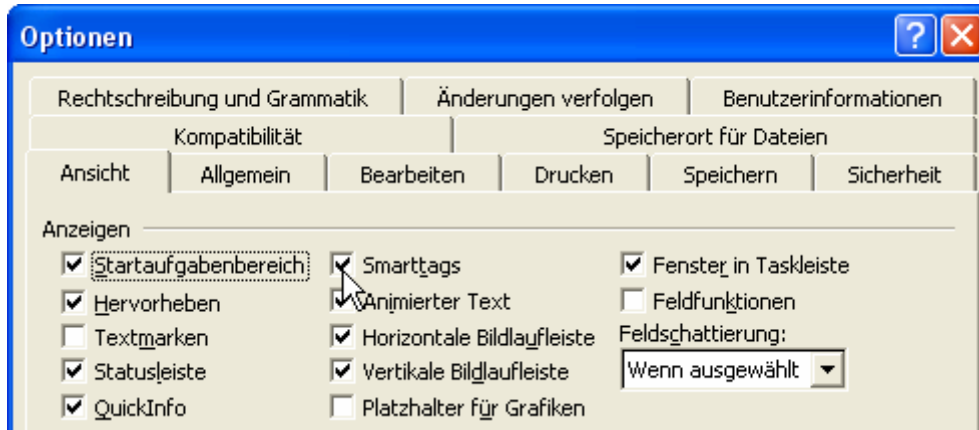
Optionen

Rechtschreibung und Grammatik | Änderungen verfolgen | Benutzerinformationen
Kompatibilität | Speicherort für Dateien
Ansicht | Allgemein | Bearbeiten | Drucken | Speichern | Sicherheit

Anzeigen

☑ Startaufgabenbereich
☑ Hervorheben
☐ Textmarken
☑ Statusleiste
☑ QuickInfo

☑ Smarttags
☑ Animierter Text
☑ Horizontale Bildlaufleiste
☑ Vertikale Bildlaufleiste
☐ Platzhalter für Grafiken

☑ Fenster in Taskleiste
☐ Feldfunktionen
Feldschattierung:
Wenn ausgewählt